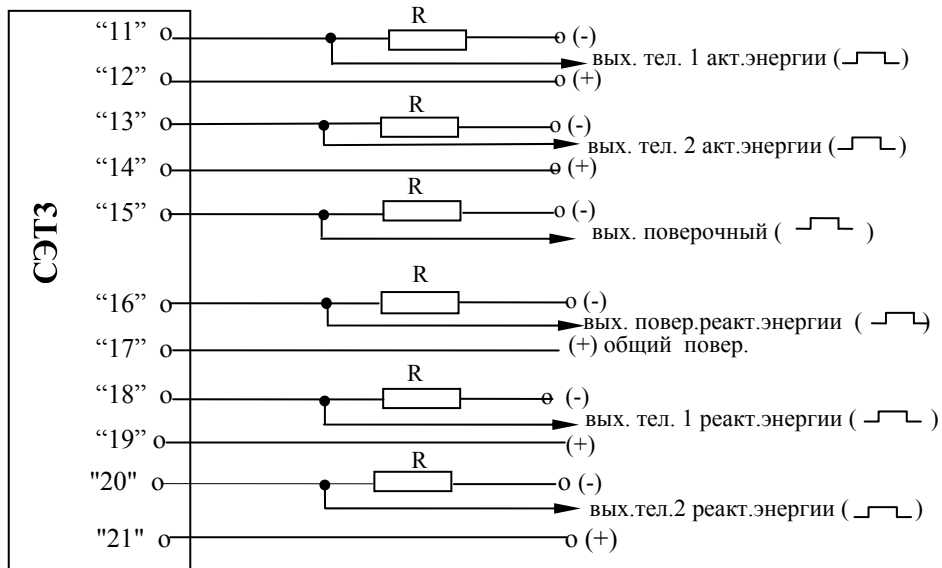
СЭТ3

“11” R (-) вых. тел. 1 акт.энергии ( )
“12” (+)
“13” R (-) вых. тел. 2 акт.энергии ( )
“14” (+)
“15” R (-) вых. поверочный ( )
“16” R (-) вых. повер.реакт.энергии ( )
“17” (+) общий повер.
“18” R (-) вых. тел. 1 реакт.энергии ( )
“19” (+)
"20" R (-) вых.тел.2 реакт.энергии ( )
"21" (+)